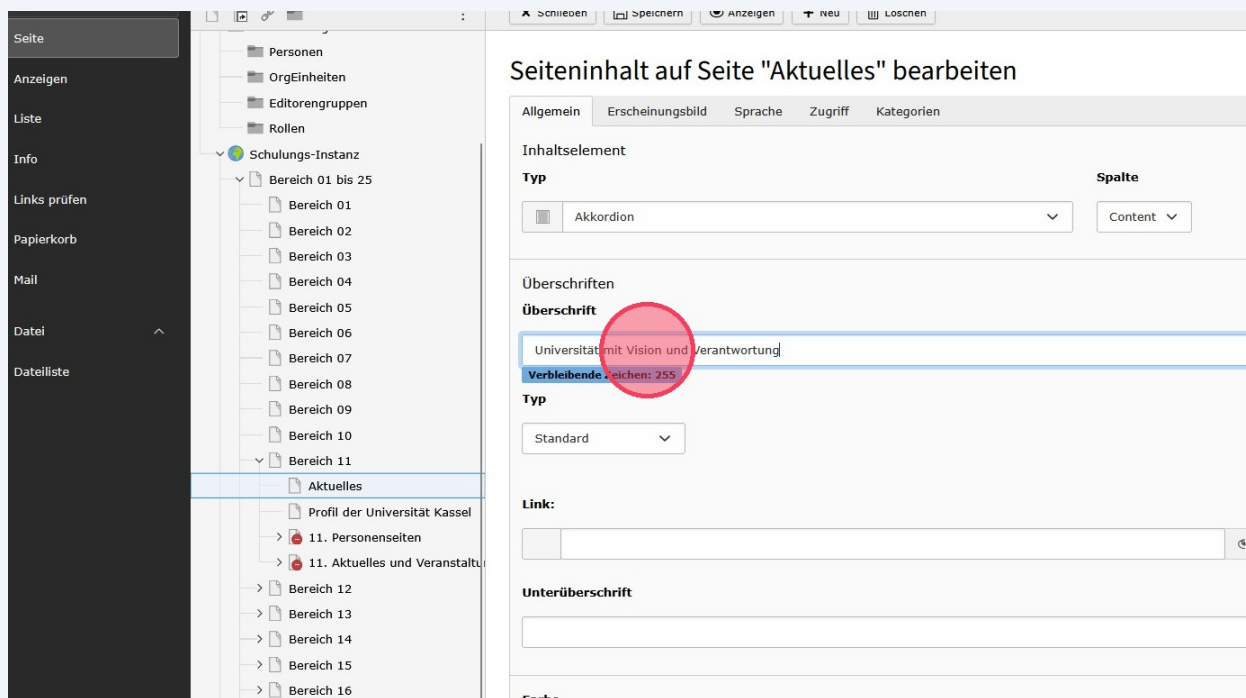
Seite
Anzeigen
Liste
Info
Links prüfen
Papierkorb
Mail
Datei
Dateiliste

Personen
OrgEinheiten
Editorengruppen
Rollen
Schulungs-Instanz
Bereich 01 bis 25
Bereich 01
Bereich 02
Bereich 03
Bereich 04
Bereich 05
Bereich 06
Bereich 07
Bereich 08
Bereich 09
Bereich 10
Bereich 11
Aktuelles
Profil der Universität Kassel
11. Personenseiten
11. Aktuelles und Veranstaltu
Bereich 12
Bereich 13
Bereich 14
Bereich 15
Bereich 16

Schließen | Speichern | Anzeigen | Neu | Löschen

Seiteninhalt auf Seite "Aktuelles" bearbeiten

Allgemein | Erscheinungsbild | Sprache | Zugriff | Kategorien

Inhaltselement
Typ
Akkordion
Spalte
Content

Überschriften
Überschrift
Universität mit Vision und Verantwortung
Verbleibende Zeichen: 255
Typ
Standard

Link:

Unterüberschrift

Farbe